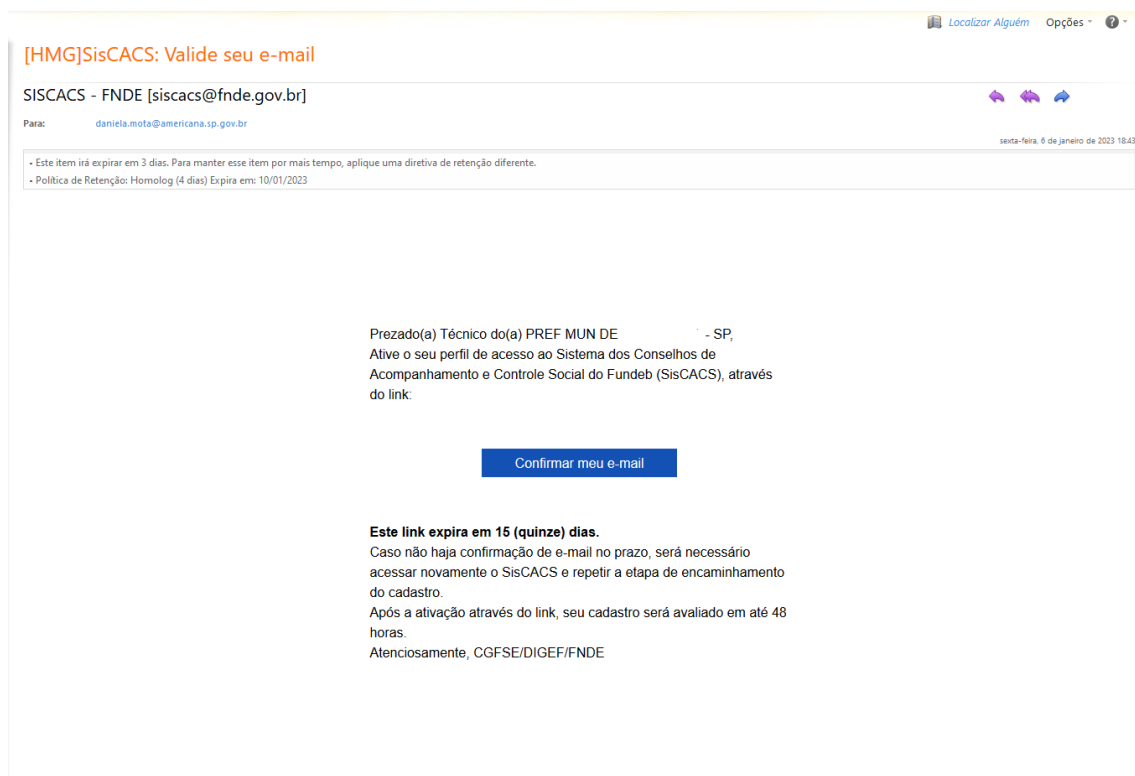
Localizar Alguém Opções

[HMG]SisCACS: Valide seu e-mail

SISCACS - FNDE [siscacs@fnde.gov.br]

Para: daniela.mota@americana.sp.gov.br

sexta-feira, 6 de janeiro de 2023 18:43

- Este item irá expirar em 3 dias. Para manter esse item por mais tempo, aplique uma diretiva de retenção diferente.
- Política de Retenção: Homolog (4 dias) Expira em: 10/01/2023

Prezado(a) Técnico do(a) PREF MUN DE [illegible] - SP,
Ative o seu perfil de acesso ao Sistema dos Conselhos de Acompanhamento e Controle Social do Fundeb (SisCACS), através do link:

Confirmar meu e-mail

**Este link expira em 15 (quinze) dias.**
Caso não haja confirmação de e-mail no prazo, será necessário acessar novamente o SisCACS e repetir a etapa de encaminhamento do cadastro.
Após a ativação através do link, seu cadastro será avaliado em até 48 horas.
Atenciosamente, CGFSE/DIGEF/FNDE